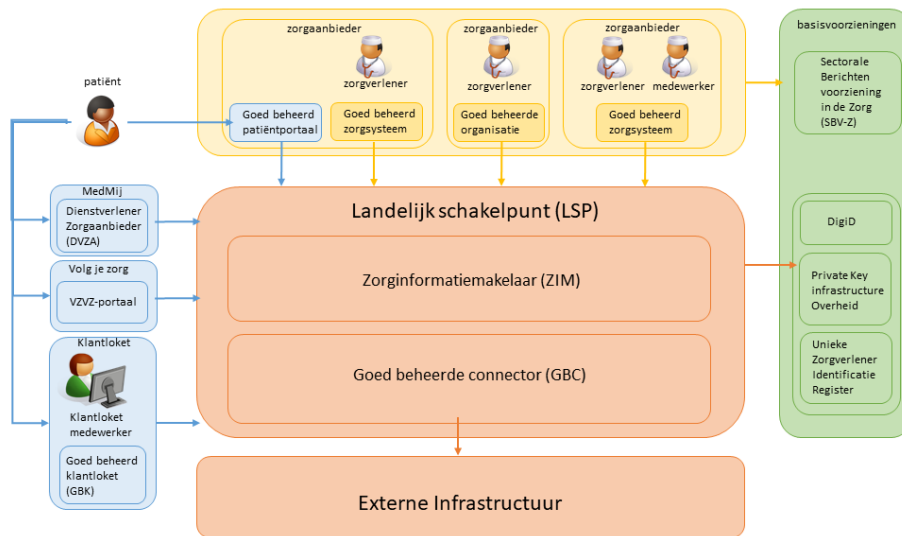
zorgaanbieder

zorgverlener

Goed beheerd patiëntportaal

Goed beheerd zorgsysteem

zorgaanbieder

zorgverlener

Goed beheerde organisatie

zorgaanbieder

zorgverlener

medewerker

Goed beheerd zorgsysteem

basisvoorzieningen

Sectorale Berichten voorziening in de Zorg (SBV-Z)

patiënt

MedMij

Dienstverlener Zorgaanbieder (DVZA)

Volg je zorg

VZVZ-portaal

Klantloket

Klantloket medewerker

Goed beheerd klantloket (GBK)

Landelijk schakelpunt (LSP)

Zorginformatiemakelaar (ZIM)

Goed beheerde connector (GBC)

DigiD

Private Key infrastructure Overheid

Unieke Zorgverlener Identificatie Register

Externe Infrastructuur